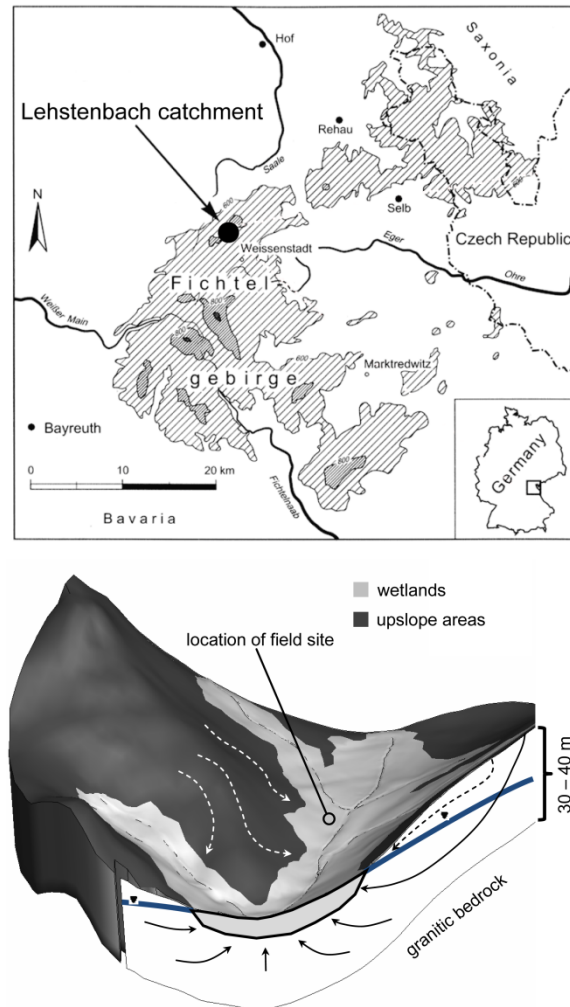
Hof

Saxonia

Lehstenbach catchment

Rehau

Saale

N

Selb

600

Weissenstadt

Eger

Czech Republic

Ohre

Fichtel

Weißer Main

800

800

gebirge

600

Marktredwitz

Bayreuth

Germany

0

10

20 km

Fichtelnaab

800

Bavaria

wetlands

upslope areas

location of field site

30 – 40 m

granitic bedrock